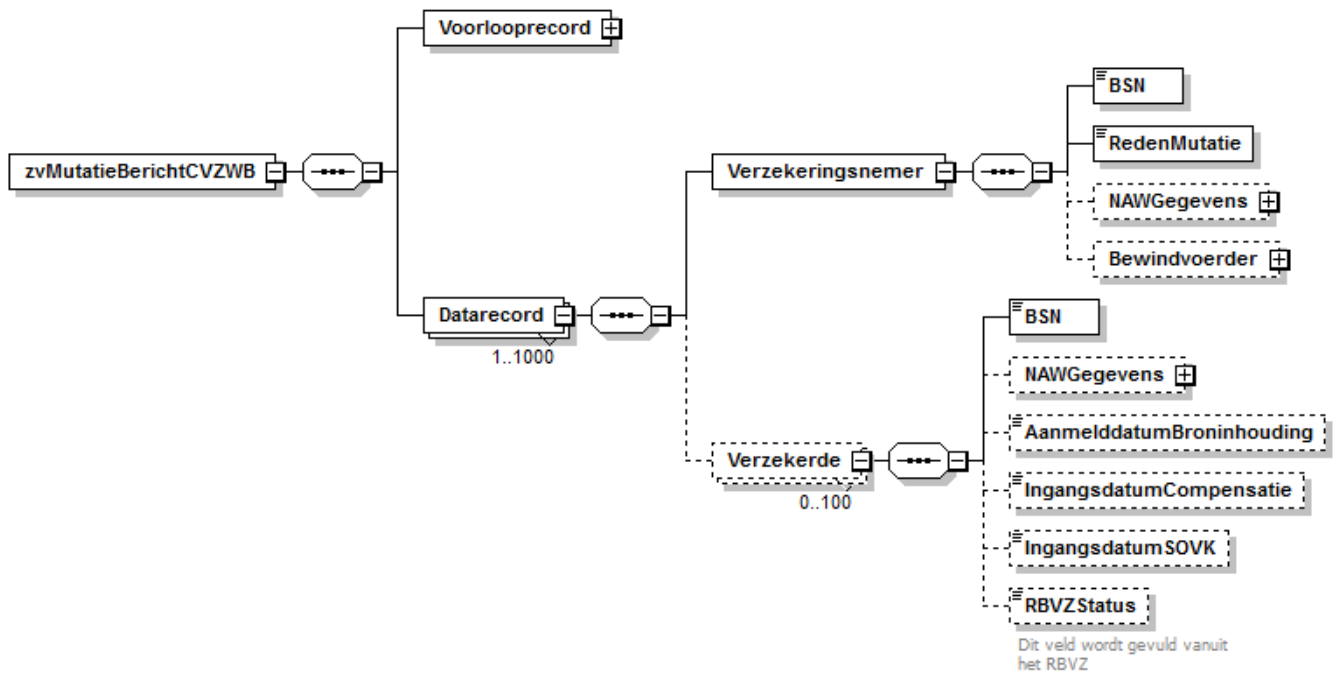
Voorlooprecord

zvMutatieBerichtCVZWB

Verzekeringsnemer

BSN

RedenMutatie

NAWGegevens

Bewindvoerder

Datarecord

1..1000

BSN

NAWGegevens

AanmelddatumBroninhouding

Verzekerde

0..100

IngangsdatumCompensatie

IngangsdatumSOVK

RBVZStatus

Dit veld wordt gevuld vanuit het RBVZ